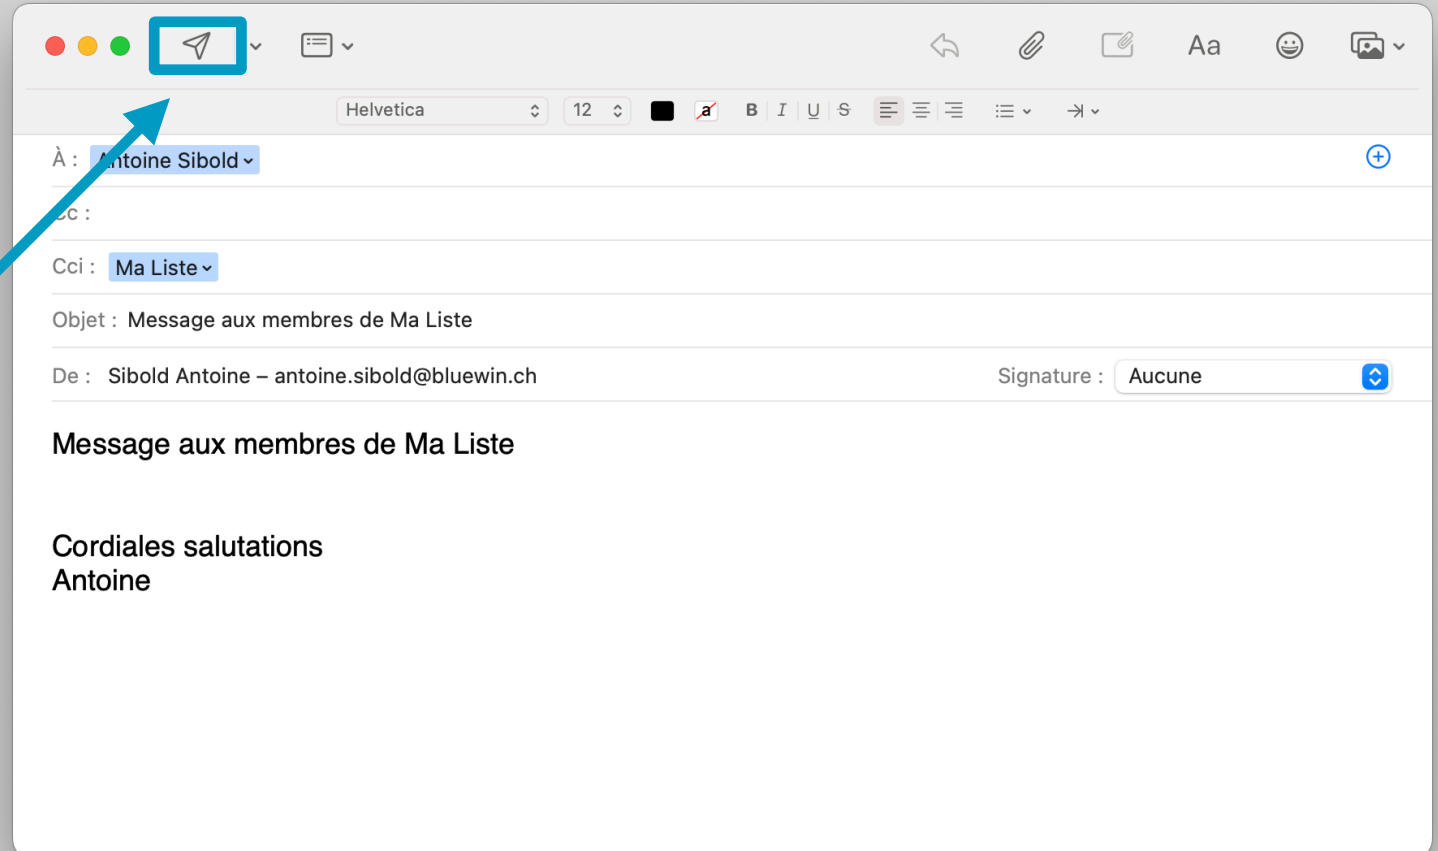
Aa

Helvetica 12 a B I U S

À : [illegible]ntoine Sibold

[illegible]c :

Cci : Ma Liste

Objet : Message aux membres de Ma Liste

De : Sibold Antoine – antoine.sibold@bluewin.ch

Signature : Aucune

Message aux membres de Ma Liste

Cordiales salutations
Antoine